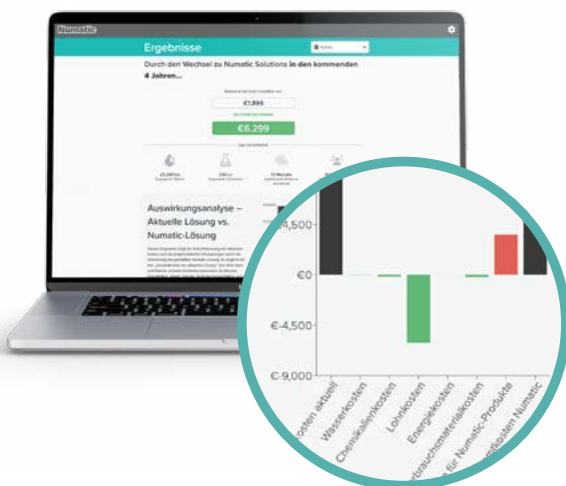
Numatic

Ergebnisse

Durch den Wechsel zu Numatic Solutions in den kommenden 4 Jahren...

€1,895

€6,299

Auswirkungsanalyse – Aktuelle Lösung vs. Numatic-Lösung

4,500
€0
€-4,500
€-9,000

osten aktuell
Wasserkosten
Chemikalienkosten
Lohnkosten
Energiekosten
rbrauchsmaterialkosten
für Numatic-Produkte
tkosten Numatic